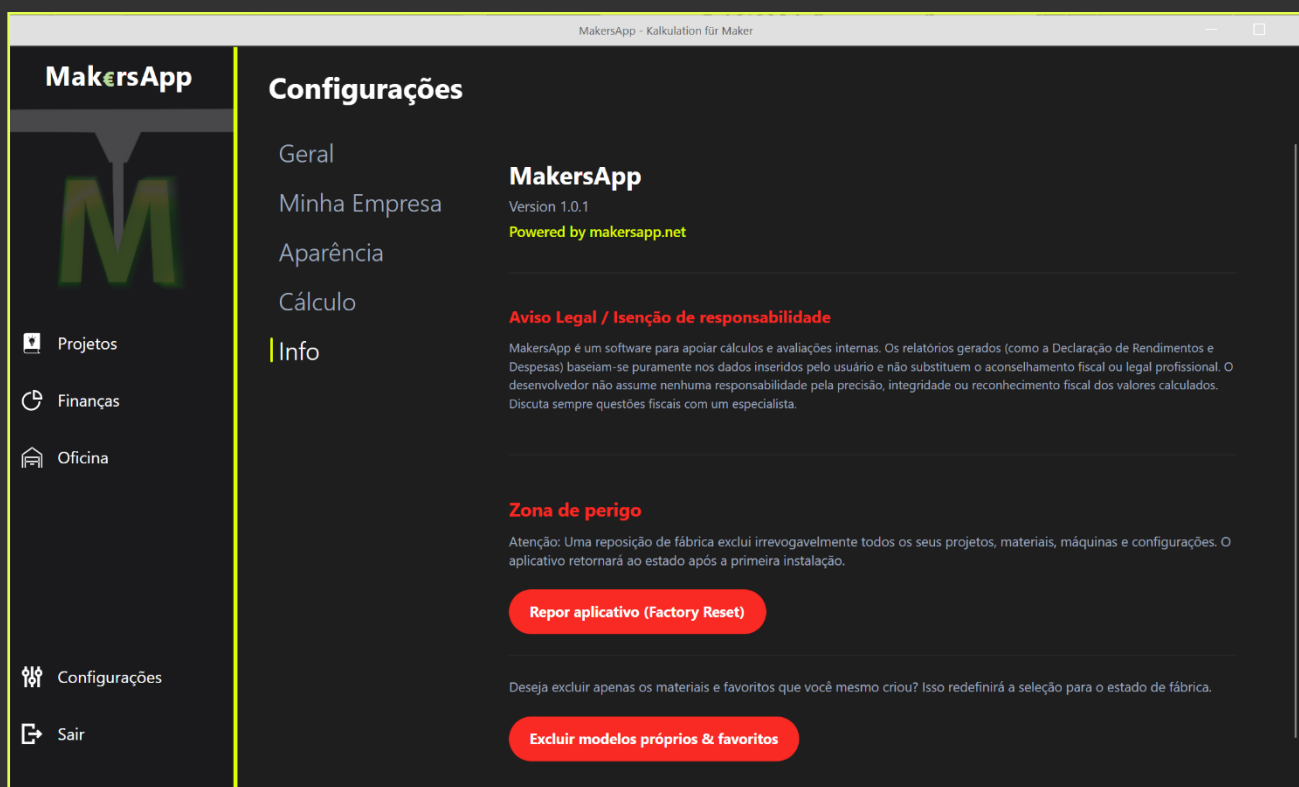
MakersApp - Kalkulation für Maker

MakersApp

M

Projetos

Finanças

Oficina

Configurações

Sair

Configurações

Geral

Minha Empresa

Aparência

Cálculo

Info

MakersApp

Version 1.0.1

Powered by makersapp.net

Aviso Legal / Isenção de responsabilidade

MakersApp é um software para apoiar cálculos e avaliações internas. Os relatórios gerados (como a Declaração de Rendimentos e Despesas) baseiam-se puramente nos dados inseridos pelo usuário e não substituem o aconselhamento fiscal ou legal profissional. O desenvolvedor não assume nenhuma responsabilidade pela precisão, integridade ou reconhecimento fiscal dos valores calculados. Discuta sempre questões fiscais com um especialista.

Zona de perigo

Atenção: Uma reposição de fábrica exclui irrevogavelmente todos os seus projetos, materiais, máquinas e configurações. O aplicativo retornará ao estado após a primeira instalação.

Repor aplicativo (Factory Reset)

Deseja excluir apenas os materiais e favoritos que você mesmo criou? Isso redefinirá a seleção para o estado de fábrica.

Excluir modelos próprios & favoritos